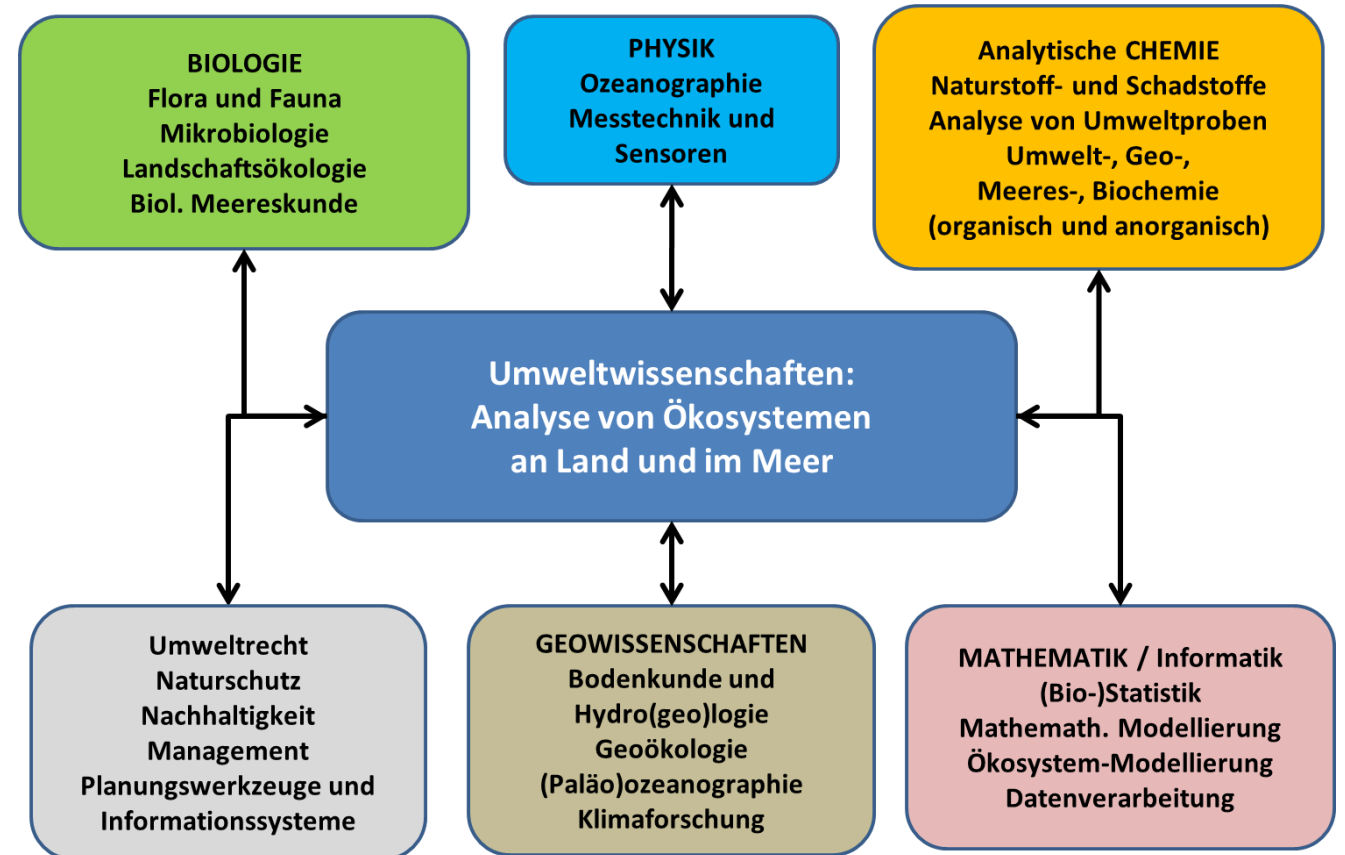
BIOLOGIE
Flora und Fauna
Mikrobiologie
Landschaftsökologie
Biol. Meereskunde

PHYSIK
Ozeanographie
Messtechnik und Sensoren

Analytische CHEMIE
Naturstoff- und Schadstoffe
Analyse von Umweltproben
Umwelt-, Geo-,
Meeres-, Biochemie
(organisch und anorganisch)

Umweltwissenschaften:
Analyse von Ökosystemen
an Land und im Meer

Umweltrecht
Naturschutz
Nachhaltigkeit
Management
Planungswerkzeuge und Informationssysteme

GEOWISSENSCHAFTEN
Bodenkunde und
Hydro(geo)logie
Geoökologie
(Paläo)ozeanographie
Klimaforschung

MATHEMATIK / Informatik
(Bio-)Statistik
Mathemath. Modellierung
Ökosystem-Modellierung
Datenverarbeitung